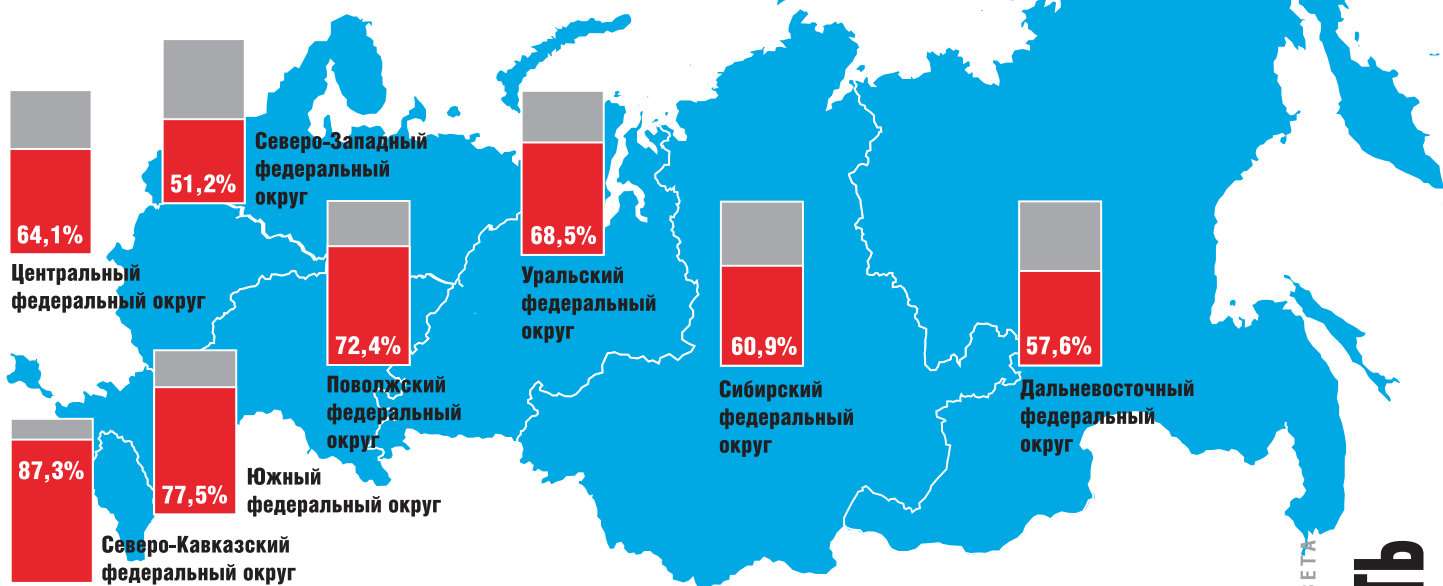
64,1%
Центральный федеральный округ

51,2%
Северо-Западный федеральный округ

72,4%
Поволжский федеральный округ

68,5%
Уральский федеральный округ

60,9%
Сибирский федеральный округ

57,6%
Дальневосточный федеральный округ

87,3%
Северо-Кавказский федеральный округ

77,5%
Южный федеральный округ